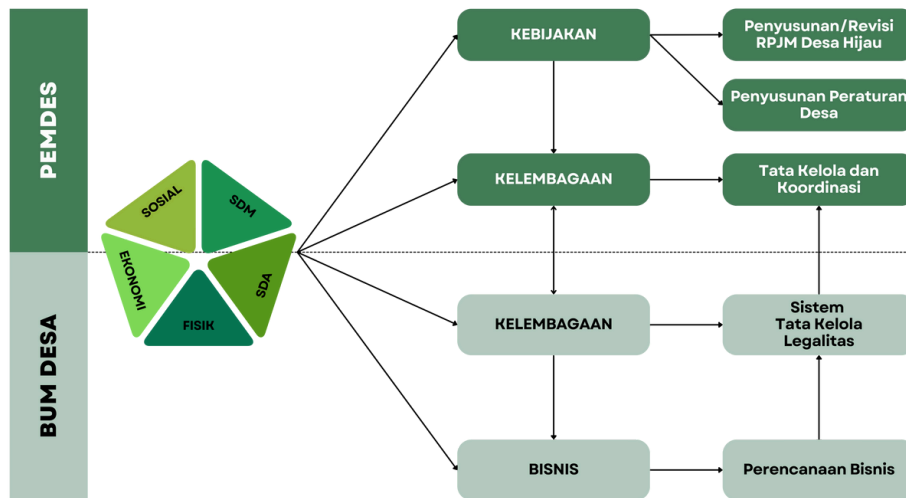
PEMDES

BUM DESA

SOSIAL

SDM

EKONOMI

SDA

FISIK

KEBIJAKAN

Penyusunan/Revisi RPJM Desa Hijau

Penyusunan Peraturan Desa

KELEMBAGAAN

Tata Kelola dan Koordinasi

KELEMBAGAAN

Sistem Tata Kelola Legalitas

BISNIS

Perencanaan Bisnis